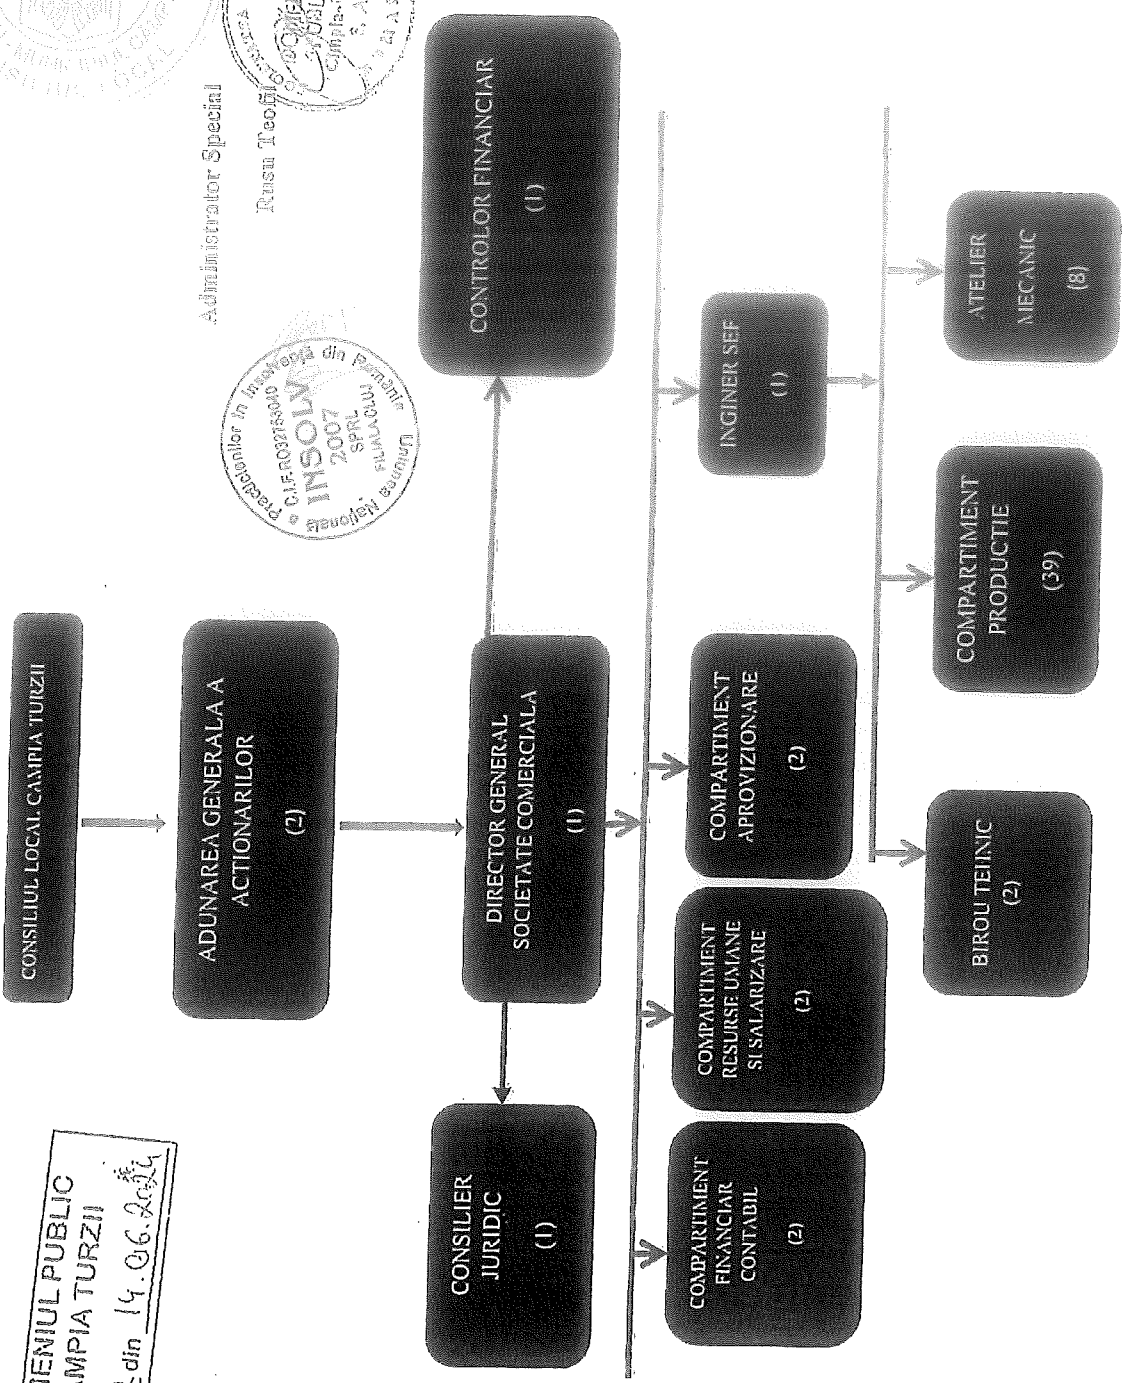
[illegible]ENIUL PUBLIC
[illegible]MPIA TURZII
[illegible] din 14.06.2024

CONSILIUL LOCAL CAMPIA TURZII

ADUNAREA GENERALA A ACTIONARILOR
(2)

DIRECTOR GENERAL SOCIETATE COMERCIALA
(1)

CONTROLOR FINANCIAR
(1)

CONSILIER JURIDIC
(1)

COMPARTIMENT FINANCIAR CONTABIL
(2)

COMPARTIMENT RESURSE UMANE SI SALARIZARE
(2)

COMPARTIMENT APROVIZIONARE
(2)

INGINER SEF
(1)

BIROU TEHNIC
(2)

COMPARTIMENT PRODUCTIE
(39)

ATELIER MECANIC
(8)

Uniunea Națională a Practicienilor în Insolvență din România
C.I.F.RO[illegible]
INSOLV 2007 SPRL
FILIALA CLUJ

Administrator Special
Rusu Teofil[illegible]